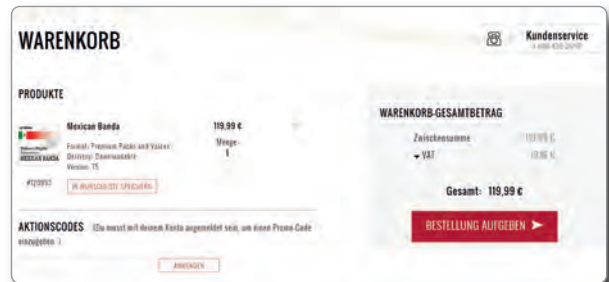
WARENKORB

Kundenservice
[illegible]

PRODUKTE

Mexican Banda
Format: Premium Packs and Voices
Delivery: Download
Version: 15
#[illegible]
IN WUNSCHLISTE SPEICHERN

119,99 €
Menge:
1

AKTIONSCODES (Du musst mit deinem Konto angemeldet sein, um einen Promo-Code einzugeben.)
ANWENDEN

WARENKORB-GESAMTBETRAG
Zwischensumme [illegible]
VAT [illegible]
Gesamt: 119,99 €
BESTELLUNG AUFGEBEN